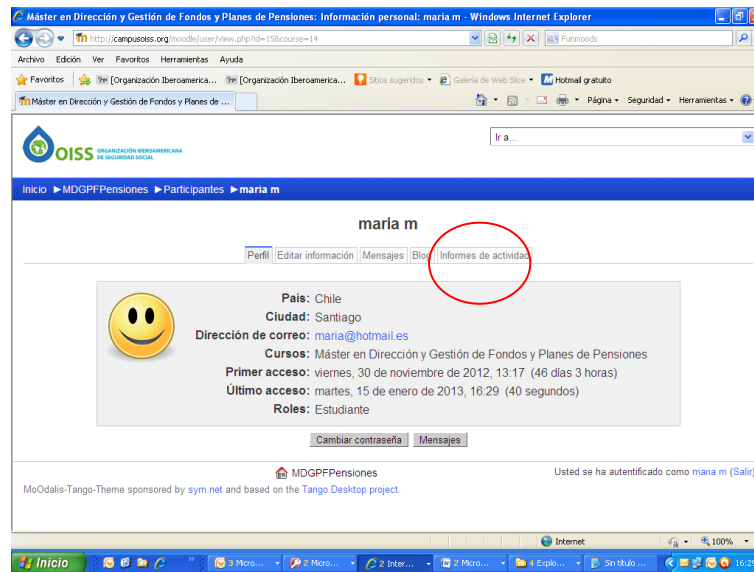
Máster en Dirección y Gestión de Fondos y Planes de Pensiones: Información personal: maria m - Windows Internet Explorer

http://campusoiss.org/moodle/user/view.php?id=15&course=14

Funmoods

Archivo Edición Ver Favoritos Herramientas Ayuda

Favoritos [Organización Iberoamerica... [Organización Iberoamerica... Sitios sugeridos Galería de Web Slice Hotmail gratuito

Máster en Dirección y Gestión de Fondos y Planes de ...

Página Seguridad Herramientas

OISS ORGANIZACIÓN IBEROAMERICANA DE SEGURIDAD SOCIAL

Ir a...

Inicio ►MDGPFPensiones ►Participantes ►maria m

maria m

Perfil | Editar información | Mensajes | Blog | Informes de actividad

País: Chile
Ciudad: Santiago
Dirección de correo: maria@hotmail.es
Cursos: Máster en Dirección y Gestión de Fondos y Planes de Pensiones
Primer acceso: viernes, 30 de noviembre de 2012, 13:17 (46 días 3 horas)
Último acceso: martes, 15 de enero de 2013, 16:29 (40 segundos)
Roles: Estudiante

Cambiar contraseña | Mensajes

MDGPFPensiones

Usted se ha autentificado como maria m (Salir)

MoOdalis-Tango-Theme sponsored by sym.net and based on the Tango Desktop project.

Internet 100%

Inicio 3 Micro... 2 Micro... 2 Inter... 2 Micro... 4 Explo... Sin título ... 16:2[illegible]